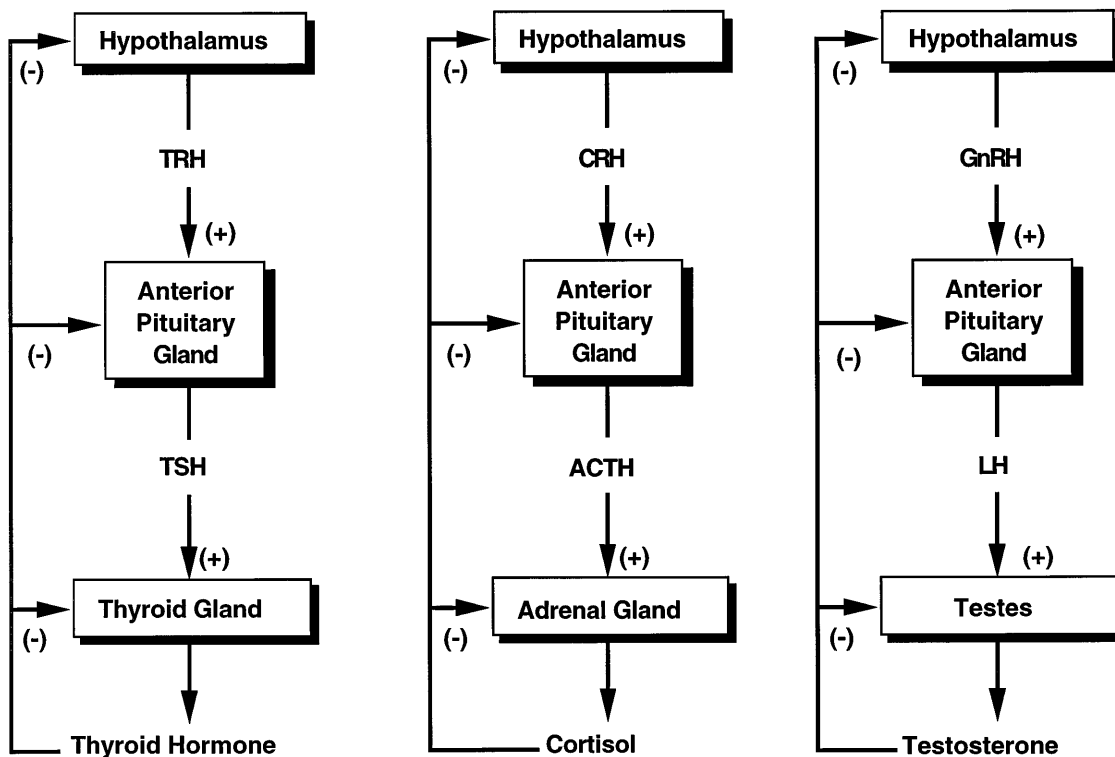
Hypothalamus
(-)
TRH
(+)
Anterior Pituitary Gland
(-)
TSH
(+)
Thyroid Gland
(-)
Thyroid Hormone

Hypothalamus
(-)
CRH
(+)
Anterior Pituitary Gland
(-)
ACTH
(+)
Adrenal Gland
(-)
Cortisol

Hypothalamus
(-)
GnRH
(+)
Anterior Pituitary Gland
(-)
LH
(+)
Testes
(-)
Testosterone